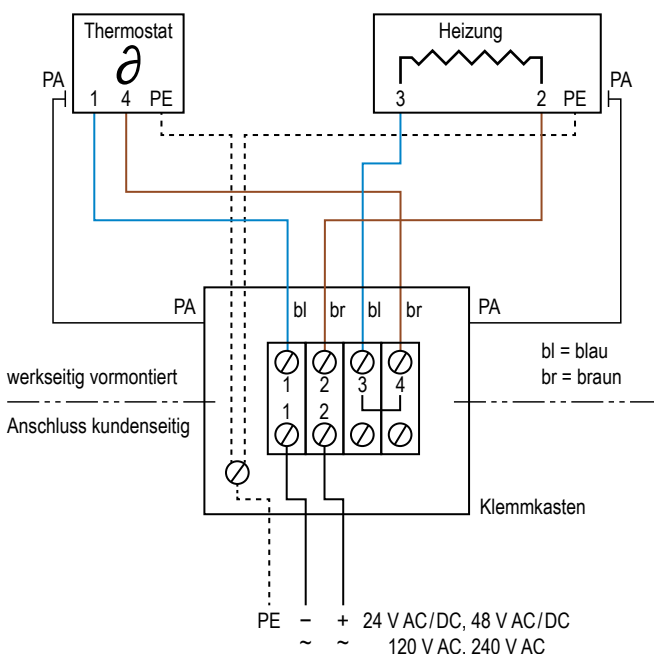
Thermostat
$\partial$
PA
1 4 PE

Heizung
3 2 PE
PA

PA
bl br bl br
PA

1 2 3 4
1 2

bl = blau
br = braun

werkseitig vormontiert

Anschluss kundenseitig

Klemmkasten

PE – + 24 V AC/DC, 48 V AC/DC
~ ~ 120 V AC, 240 V AC